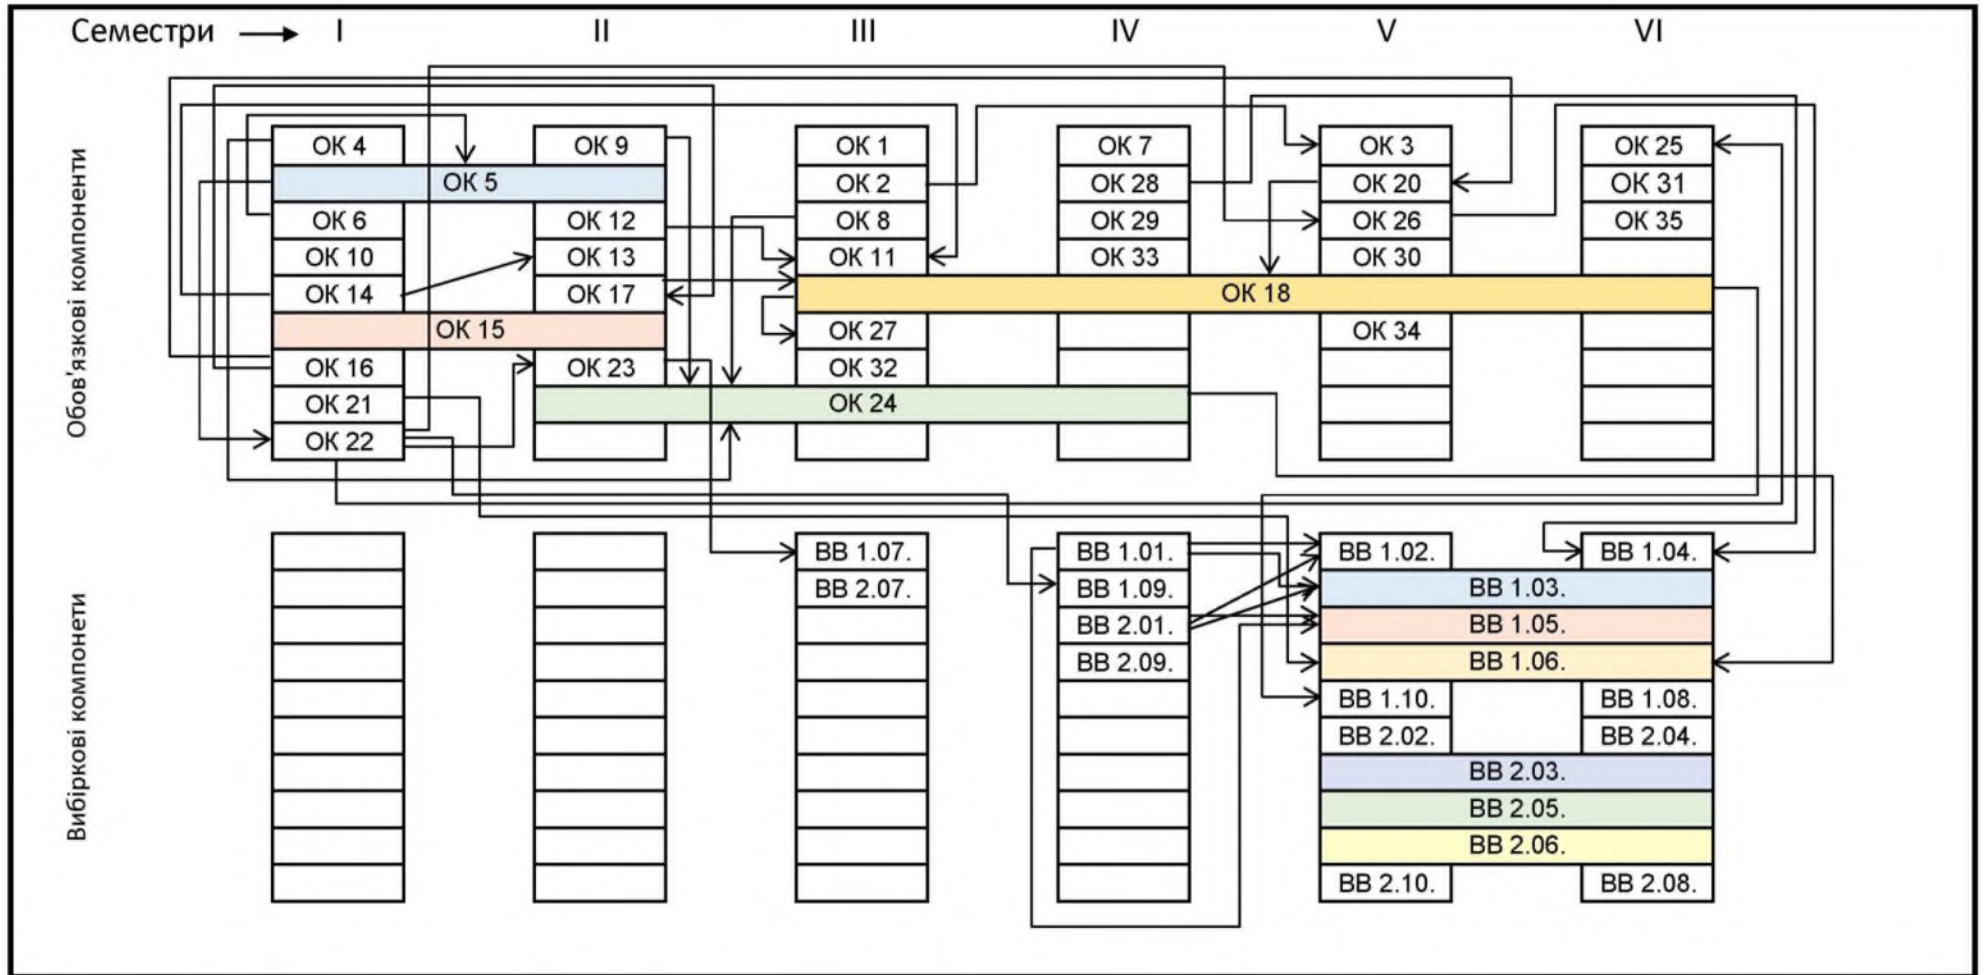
Семестри → I II III IV V VI

Обов'язкові компоненти

ОК 4
ОК 5
ОК 6
ОК 10
ОК 14
ОК 15
ОК 16
ОК 21
ОК 22

ОК 9
ОК 12
ОК 13
ОК 17
ОК 23
ОК 24

ОК 1
ОК 2
ОК 8
ОК 11
ОК 18
ОК 27
ОК 32

ОК 7
ОК 28
ОК 29
ОК 33

ОК 3
ОК 20
ОК 26
ОК 30
ОК 34

ОК 25
ОК 31
ОК 35

Вибіркові компонети

ВВ 1.07.
ВВ 2.07.

ВВ 1.01.
ВВ 1.09.
ВВ 2.01.
ВВ 2.09.

ВВ 1.02.
ВВ 1.04.
ВВ 1.03.
ВВ 1.05.
ВВ 1.06.
ВВ 1.10.
ВВ 1.08.
ВВ 2.02.
ВВ 2.04.
ВВ 2.03.
ВВ 2.05.
ВВ 2.06.
ВВ 2.10.
ВВ 2.08.